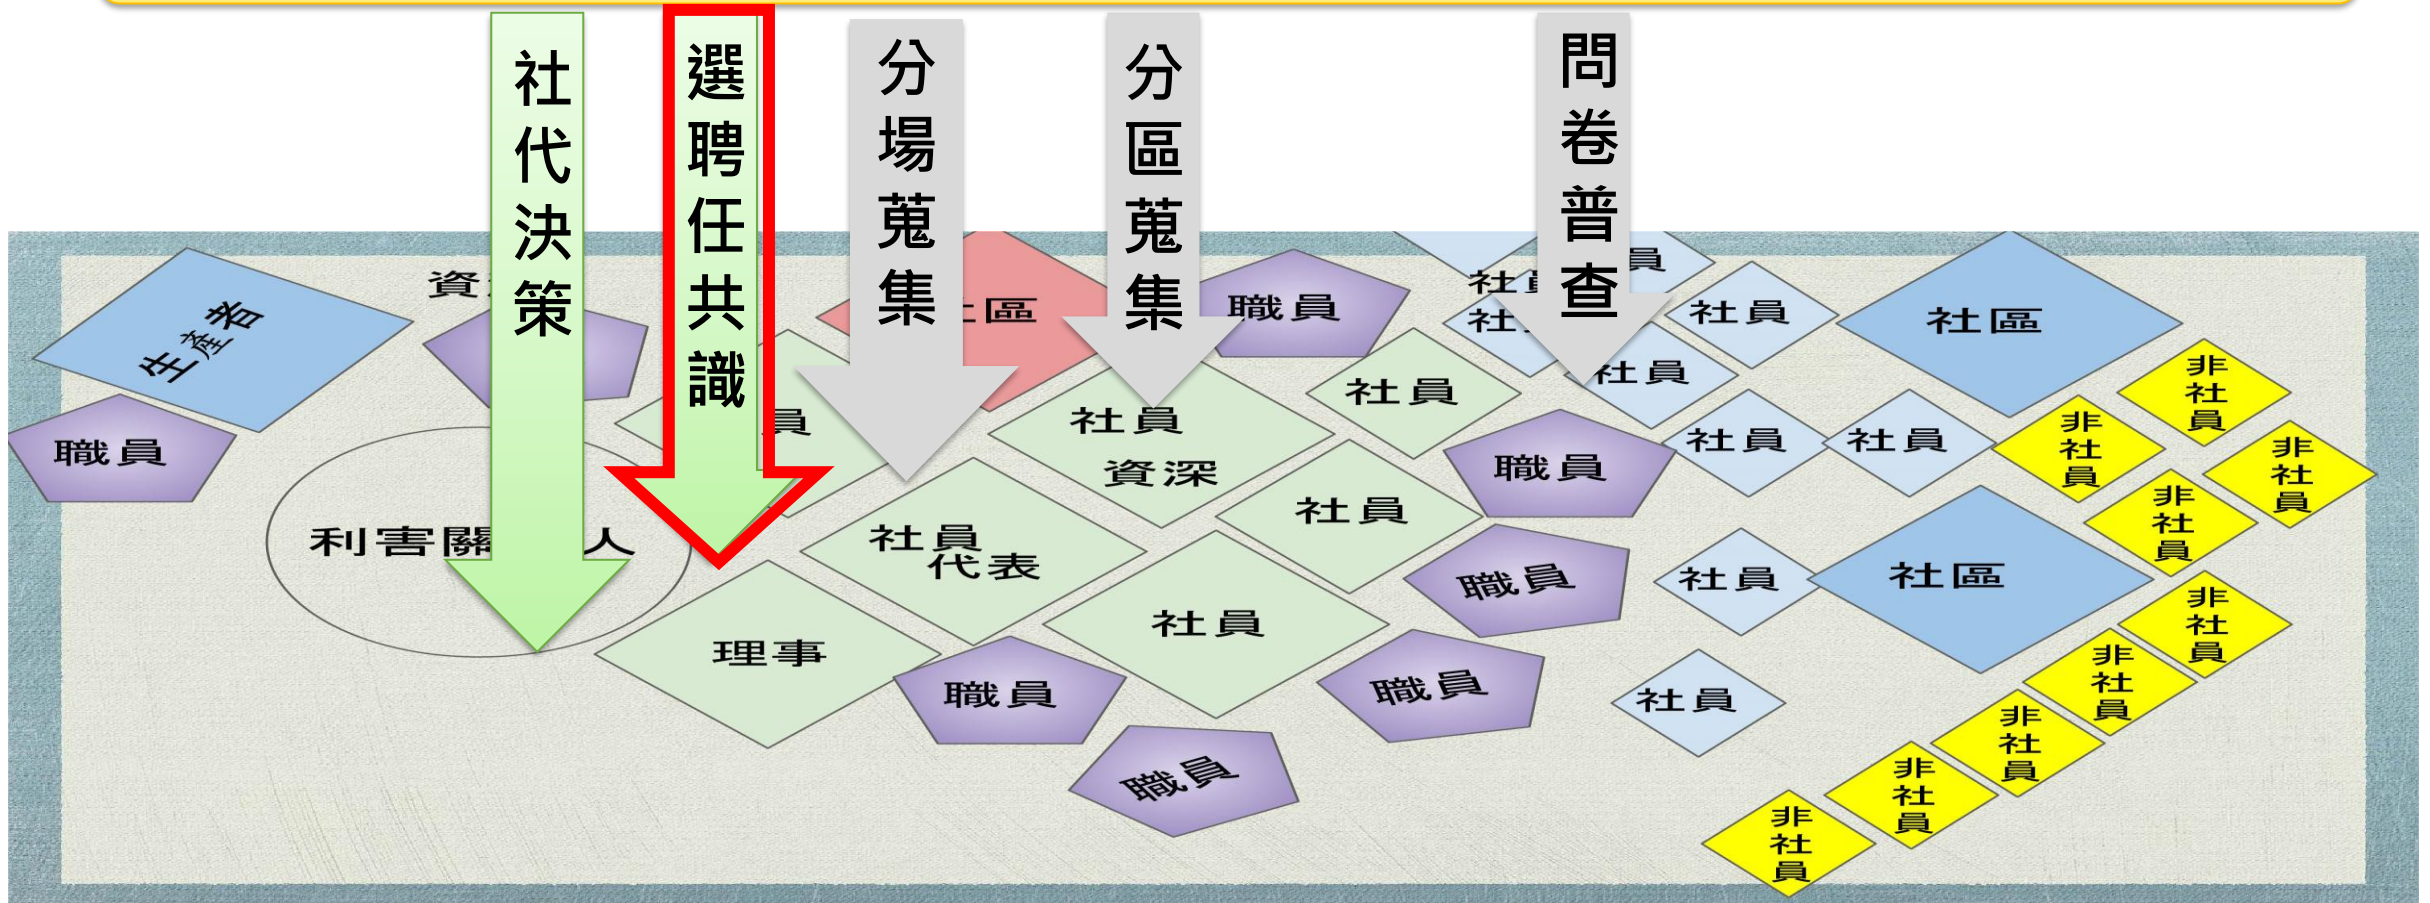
社代決策

選聘任共識

分場蒐集

分區蒐集

問卷普查

生產者

資

職員

利害關 人

員

區

職員

社員

資深

社員

社員代表

理事

職員

社員

職員

職員

職員

職員

社員

社

社

員

社員

社員

社員

社員

社員

社區

社區

非社員

非社員

非社員

非社員

非社員

非社員

非社員

非社員

非社員